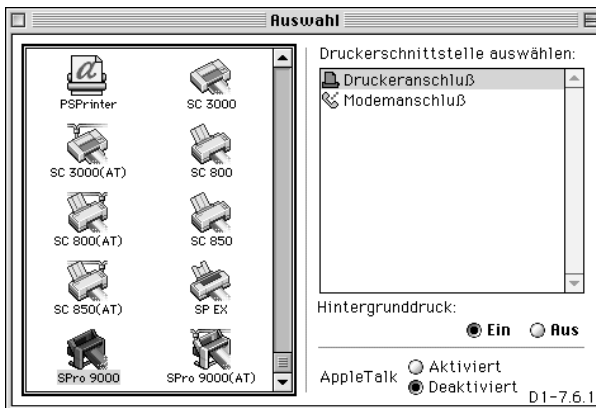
Auswahl

PSPrinter
SC 3000
SC 3000(AT)
SC 800
SC 800(AT)
SC 850
SC 850(AT)
SP EX
SPro 9000
SPro 9000(AT)

Druckerschnittstelle auswählen:
Druckeranschluß
Modemanschluß

Hintergrunddruck:
Ein
Aus

AppleTalk
Aktiviert
Deaktiviert

D1-7.6.1